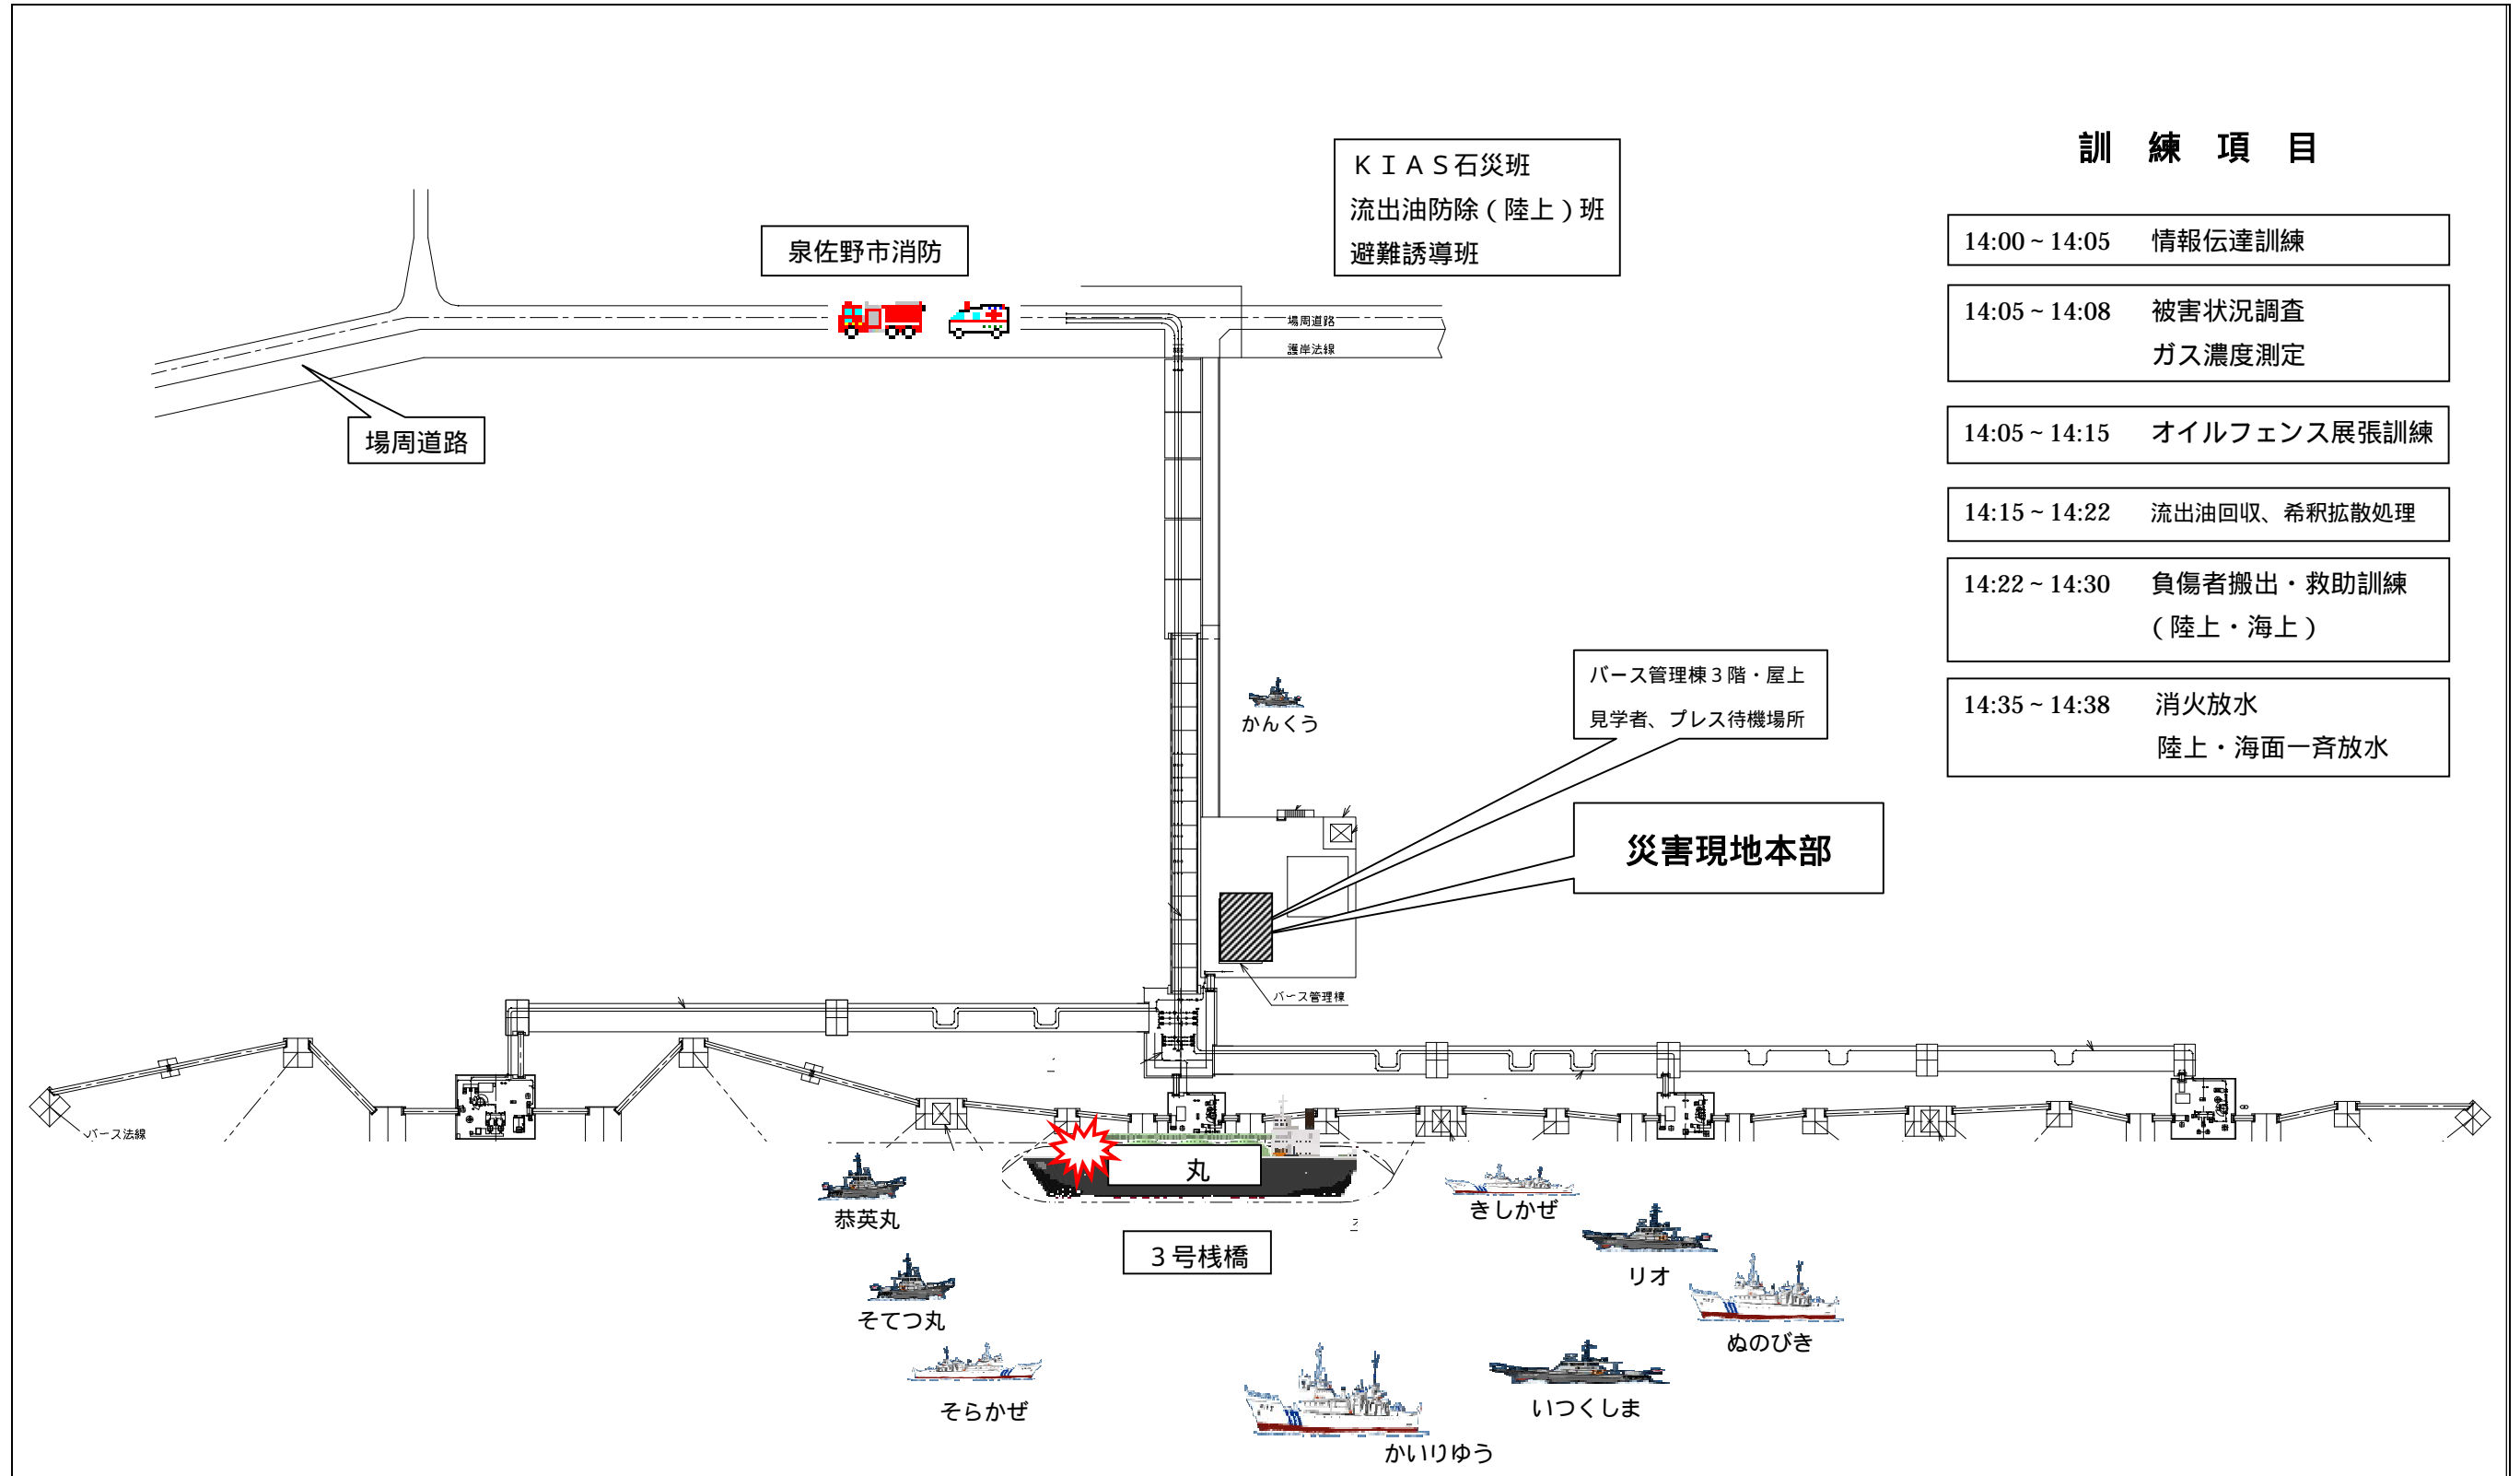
訓　練　項　目

| 14:00 ~ 14:05 | 情報伝達訓練 |
|---|---|
| 14:05 ~ 14:08 | 被害状況調査 ガス濃度測定 |
| 14:05 ~ 14:15 | オイルフェンス展張訓練 |
| 14:15 ~ 14:22 | 流出油回収、希釈拡散処理 |
| 14:22 ~ 14:30 | 負傷者搬出・救助訓練 (陸上・海上) |
| 14:35 ~ 14:38 | 消火放水 陸上・海面一斉放水 |

ＫＩＡＳ石災班
流出油防除(陸上)班
避難誘導班

泉佐野市消防

場周道路

場周道路

護岸法線

バース管理棟３階・屋上
見学者、プレス待機場所

災害現地本部

かんくう

バース管理棟

バース法線

丸

恭英丸

３号桟橋

きしかぜ

リオ

そてつ丸

ぬのびき

そらかぜ

いつくしま

かいりゅう